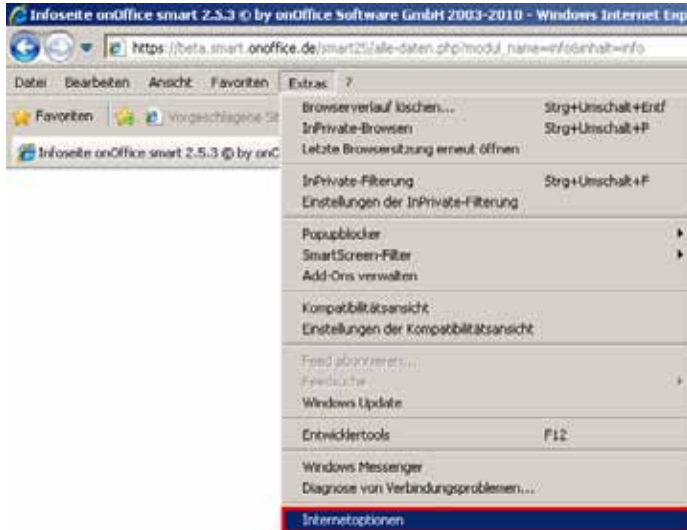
Infoseite onOffice smart 2.5.3 © by onOffice Software GmbH 2003-2010 - Windows Internet Exp

https://beta.smart.onoffice.de/smart25/alle-daten.php?modul_name=infoinhalt=info

Datei Bearbeiten Ansicht Favoriten Extras ?

Favoriten Vorgeschlagene Si

Infoseite onOffice smart 2.5.3 © by onC

Browserverlauf löschen... Strg+Umschalt+Entf
InPrivate-Browsen Strg+Umschalt+P
Letzte Browsersitzung erneut öffnen

InPrivate-Filterung Strg+Umschalt+F
Einstellungen der InPrivate-Filterung

Popupblocker
SmartScreen-Filter
Add-Ons verwalten

Kompatibilitätsansicht
Einstellungen der Kompatibilitätsansicht

Feed abonnieren...
Feedsuche
Windows Update

Entwicklertools F12

Windows Messenger
Diagnose von Verbindungsproblemen...

Internetoptionen